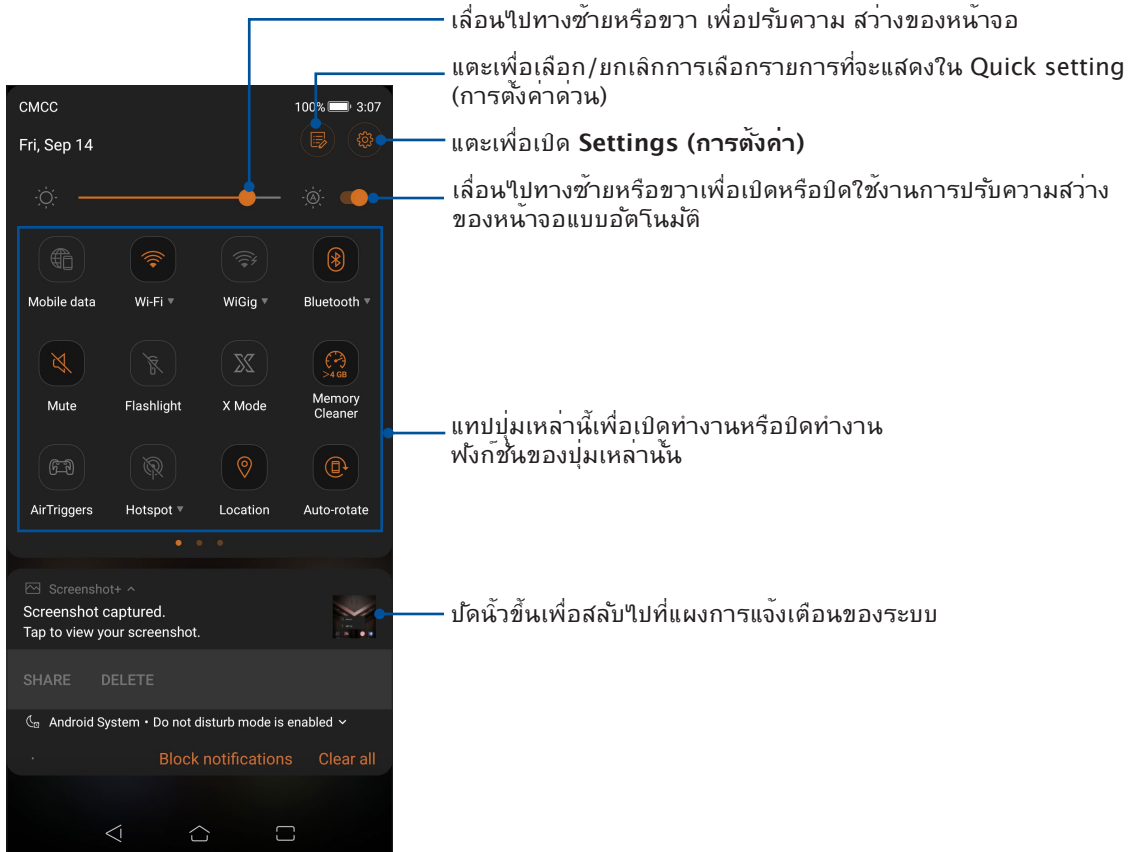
เลื่อนไปทางซ้ายหรือขวา เพื่อปรับความ สว่างของหน้าจอ

แตะเพื่อเลือก/ยกเลิกการเลือกรายการที่จะแสดงใน Quick setting (การตั้งค่าด่วน)

แตะเพื่อเปิด **Settings (การตั้งค่า)**

เลื่อนไปทางซ้ายหรือขวาเพื่อเปิดหรือปิดใช้งานการปรับความสว่างของหน้าจอแบบอัตโนมัติ

แทปปุ่มเหล่านี้เพื่อเปิดทำงานหรือปิดทำงานฟังก์ชั่นของปุ่มเหล่านั้น

ปัดนิ้วขึ้นเพื่อสลับไปที่แผงการแจ้งเตือนของระบบ

CMCC
100% 3:07
Fri, Sep 14

Mobile data
Wi-Fi
WiGig
Bluetooth
Mute
Flashlight
X Mode
>4 GB
Memory Cleaner
AirTriggers
Hotspot
Location
Auto-rotate

Screenshot+
Screenshot captured.
Tap to view your screenshot.
SHARE DELETE
Android System • Do not disturb mode is enabled
Block notifications Clear all